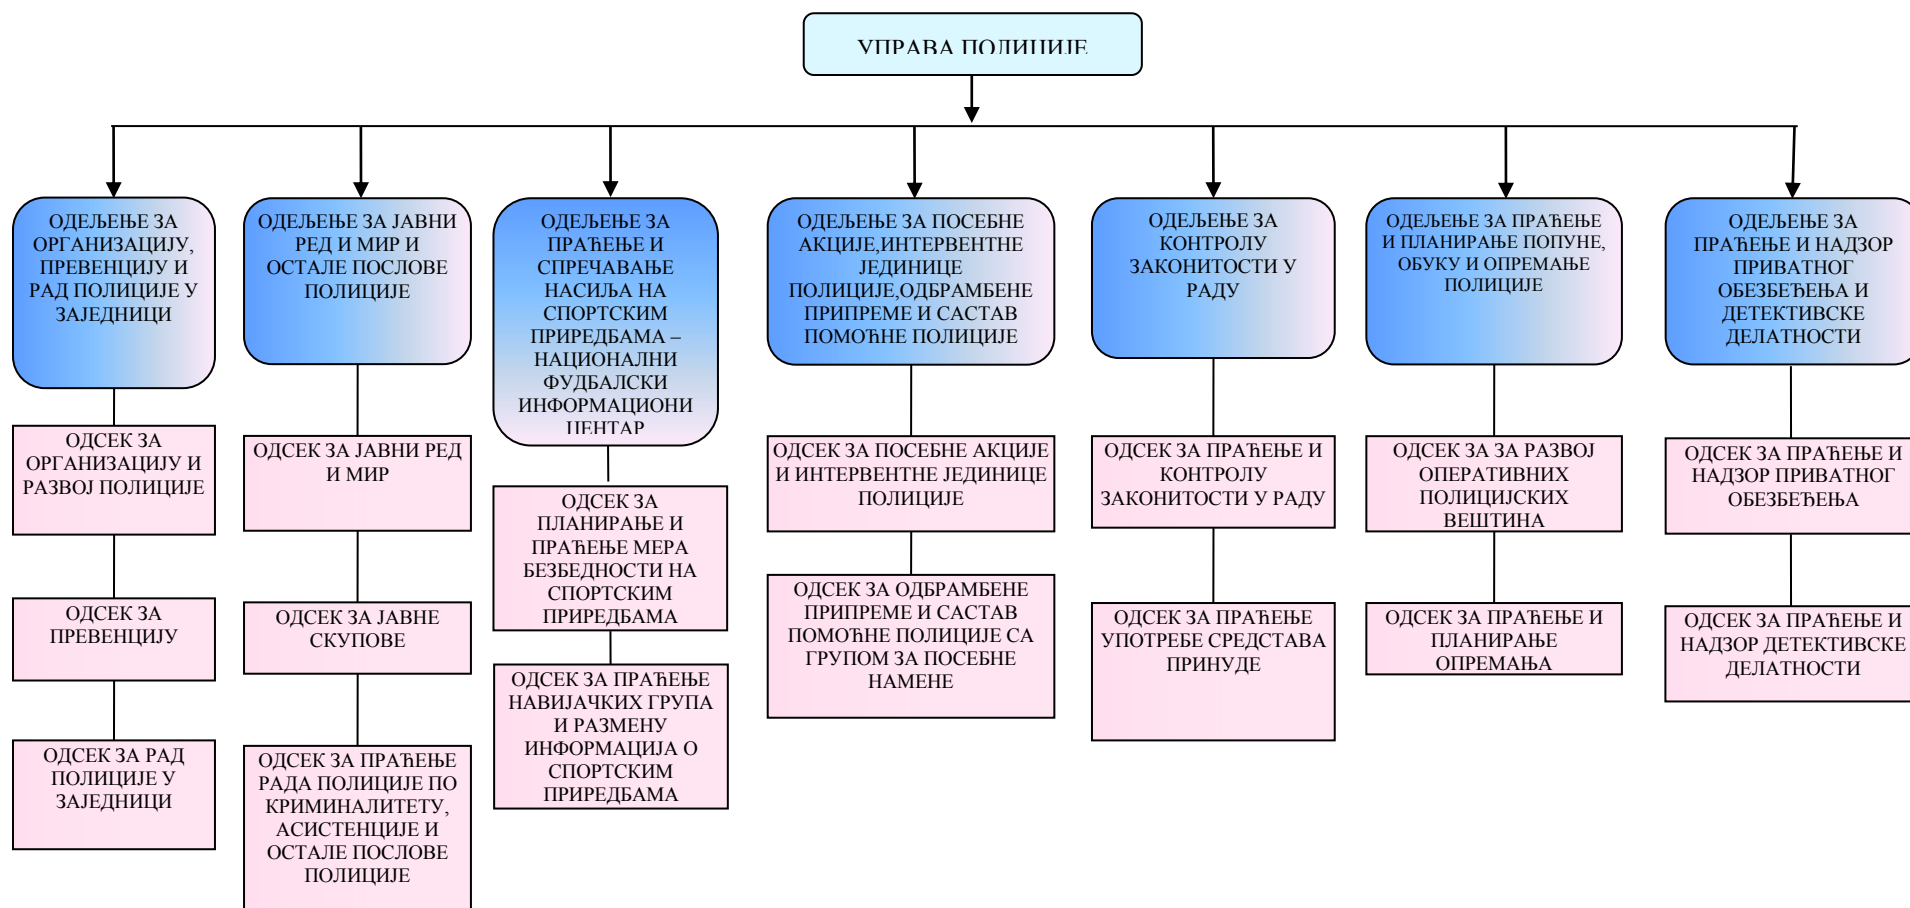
УПРАВА ПОЛИЦИЈЕ

ОДЕЉЕЊЕ ЗА ОРГАНИЗАЦИЈУ, ПРЕВЕНЦИЈУ И РАД ПОЛИЦИЈЕ У ЗАЈЕДНИЦИ

ОДСЕК ЗА ОРГАНИЗАЦИЈУ И РАЗВОЈ ПОЛИЦИЈЕ

ОДСЕК ЗА ПРЕВЕНЦИЈУ

ОДСЕК ЗА РАД ПОЛИЦИЈЕ У ЗАЈЕДНИЦИ

ОДЕЉЕЊЕ ЗА ЈАВНИ РЕД И МИР И ОСТАЛЕ ПОСЛОВЕ ПОЛИЦИЈЕ

ОДСЕК ЗА ЈАВНИ РЕД И МИР

ОДСЕК ЗА ЈАВНЕ СКУПОВЕ

ОДСЕК ЗА ПРАЋЕЊЕ РАДА ПОЛИЦИЈЕ ПО КРИМИНАЛИТЕТУ, АСИСТЕНЦИЈЕ И ОСТАЛЕ ПОСЛОВЕ ПОЛИЦИЈЕ

ОДЕЉЕЊЕ ЗА ПРАЋЕЊЕ И СПРЕЧАВАЊЕ НАСИЉА НА СПОРТСКИМ ПРИРЕДБАМА – НАЦИОНАЛНИ ФУДБАЛСКИ ИНФОРМАЦИОНИ ЦЕНТАР

ОДСЕК ЗА ПЛАНИРАЊЕ И ПРАЋЕЊЕ МЕРА БЕЗБЕДНОСТИ НА СПОРТСКИМ ПРИРЕДБАМА

ОДСЕК ЗА ПРАЋЕЊЕ НАВИЈАЧКИХ ГРУПА И РАЗМЕНУ ИНФОРМАЦИЈА О СПОРТСКИМ ПРИРЕДБАМА

ОДЕЉЕЊЕ ЗА ПОСЕБНЕ АКЦИЈЕ,ИНТЕРВЕНТНЕ ЈЕДИНИЦЕ ПОЛИЦИЈЕ,ОДБРАМБЕНЕ ПРИПРЕМЕ И САСТАВ ПОМОЋНЕ ПОЛИЦИЈЕ

ОДСЕК ЗА ПОСЕБНЕ АКЦИЈЕ И ИНТЕРВЕНТНЕ ЈЕДИНИЦЕ ПОЛИЦИЈЕ

ОДСЕК ЗА ОДБРАМБЕНЕ ПРИПРЕМЕ И САСТАВ ПОМОЋНЕ ПОЛИЦИЈЕ СА ГРУПОМ ЗА ПОСЕБНЕ НАМЕНЕ

ОДЕЉЕЊЕ ЗА КОНТРОЛУ ЗАКОНИТОСТИ У РАДУ

ОДСЕК ЗА ПРАЋЕЊЕ И КОНТРОЛУ ЗАКОНИТОСТИ У РАДУ

ОДСЕК ЗА ПРАЋЕЊЕ УПОТРЕБЕ СРЕДСТАВА ПРИНУДЕ

ОДЕЉЕЊЕ ЗА ПРАЋЕЊЕ И ПЛАНИРАЊЕ ПОПУНЕ, ОБУКУ И ОПРЕМАЊЕ ПОЛИЦИЈЕ

ОДСЕК ЗА ЗА РАЗВОЈ ОПЕРАТИВНИХ ПОЛИЦИЈСКИХ ВЕШТИНА

ОДСЕК ЗА ПРАЋЕЊЕ И ПЛАНИРАЊЕ ОПРЕМАЊА

ОДЕЉЕЊЕ ЗА ПРАЋЕЊЕ И НАДЗОР ПРИВАТНОГ ОБЕЗБЕЂЕЊА И ДЕТЕКТИВСКЕ ДЕЛАТНОСТИ

ОДСЕК ЗА ПРАЋЕЊЕ И НАДЗОР ПРИВАТНОГ ОБЕЗБЕЂЕЊА

ОДСЕК ЗА ПРАЋЕЊЕ И НАДЗОР ДЕТЕКТИВСКЕ ДЕЛАТНОСТИ